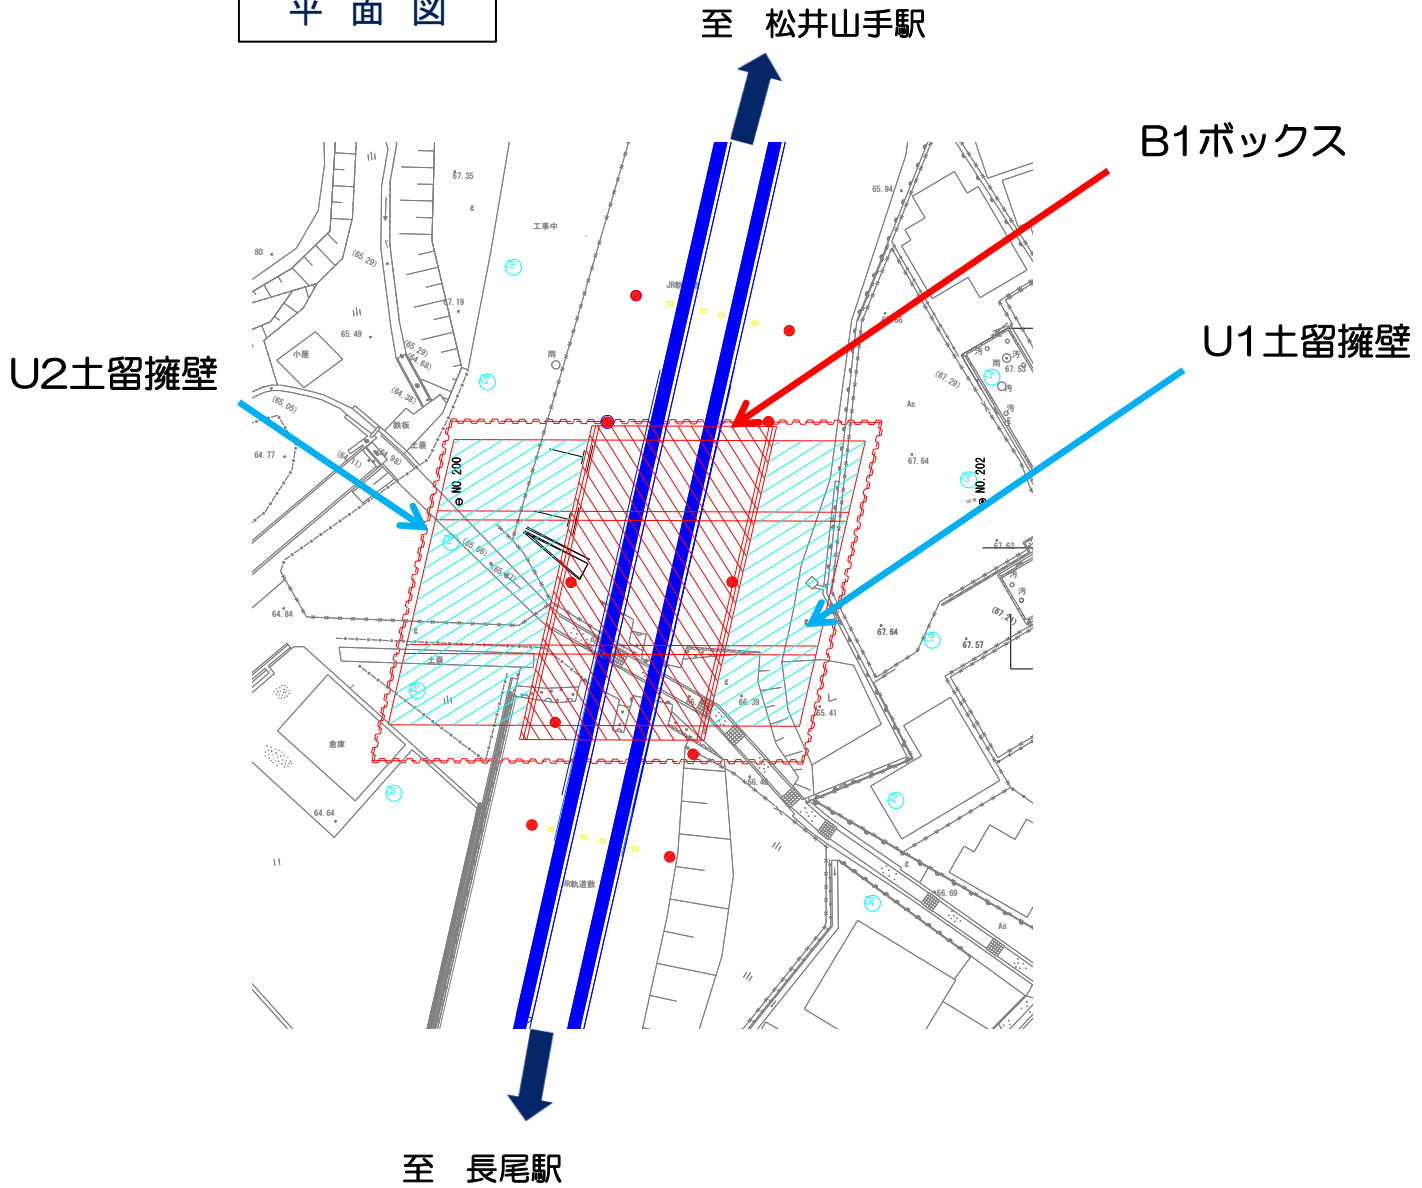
平 面 図

至　松井山手駅

B1ボックス

U1土留擁壁

U2土留擁壁

67.35

工事中

80

(65.29)

67.19

JR軌道敷

65.94

65.49

小屋

(65.29)

(64.68)

(64.38)

(65.05)

鉄板

土嚢

64.77

(64.11)

(64.98)

NO.200

NO.202

(67.29)

As

67.53

67.64

67.62

(65.06)

(65.02)

64.84

土嚢

67.64

(67.21)

67.57

66.39

65.41

倉庫

64.64

66.4

JR軌道敷

66.69

As

至　長尾駅